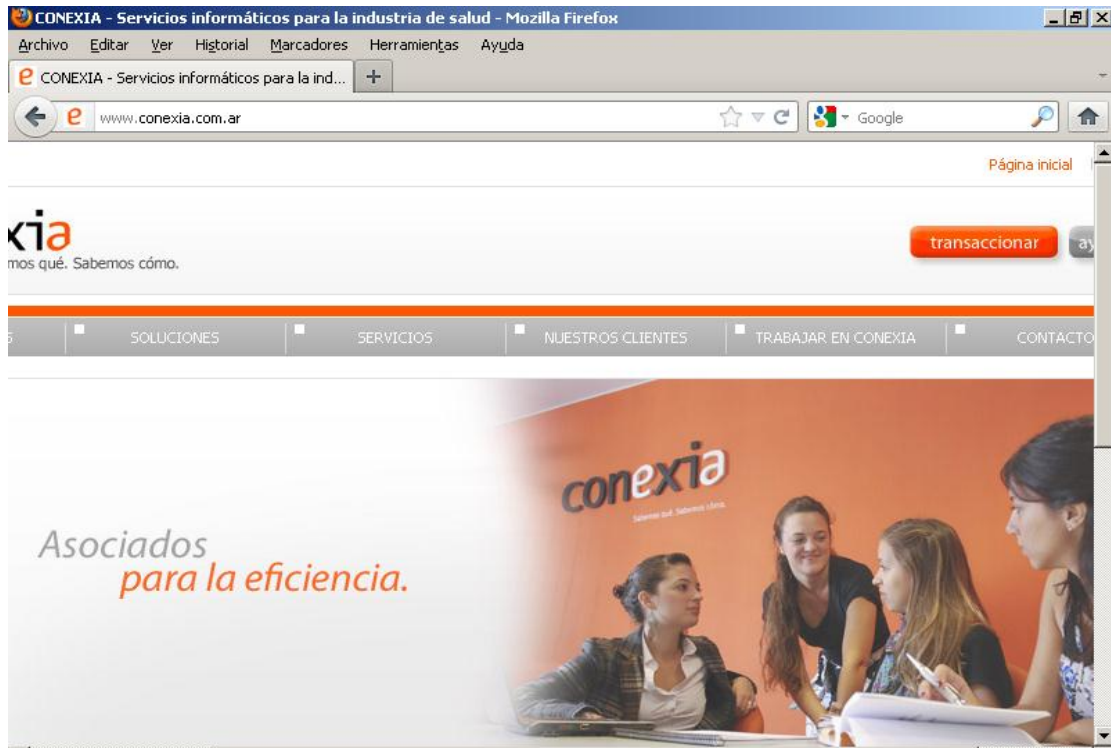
CONEXIA - Servicios informáticos para la industria de salud - Mozilla Firefox

Archivo Editar Ver Historial Marcadores Herramientas Ayuda

CONEXIA - Servicios informáticos para la ind... +

www.conexia.com.ar

Google

Página inicial

xia
mos qué. Sabemos cómo.

transaccionar

ay

SOLUCIONES SERVICIOS NUESTROS CLIENTES TRABAJAR EN CONEXIA CONTACTO

conexia

Asociados
para la eficiencia.